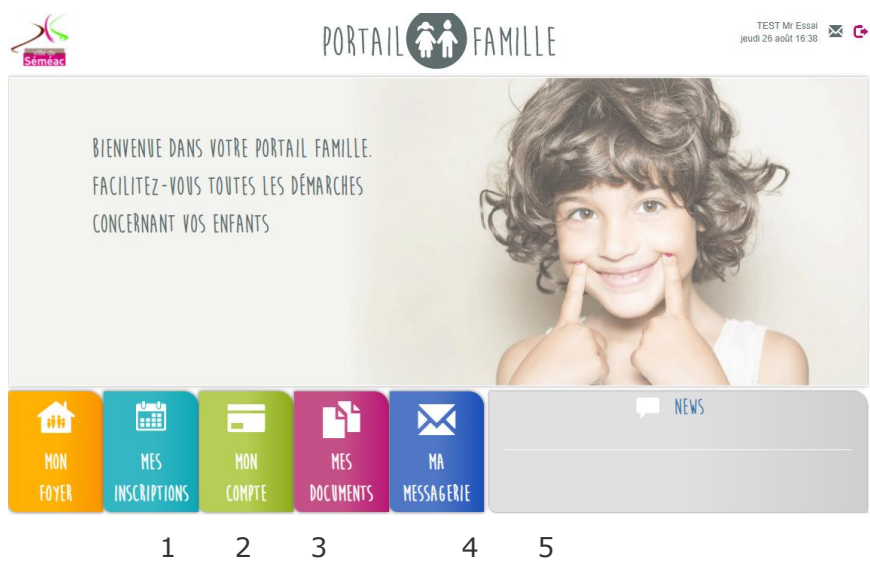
Séméac

PORTAIL FAMILLE

TEST Mr Essai
jeudi 26 août 16:38

BIENVENUE DANS VOTRE PORTAIL FAMILLE.
FACILITEZ-VOUS TOUTES LES DÉMARCHES
CONCERNANT VOS ENFANTS

MON FOYER

MES INSCRIPTIONS

MON COMPTE

MES DOCUMENTS

MA MESSAGERIE

NEWS

1 2 3 4 5